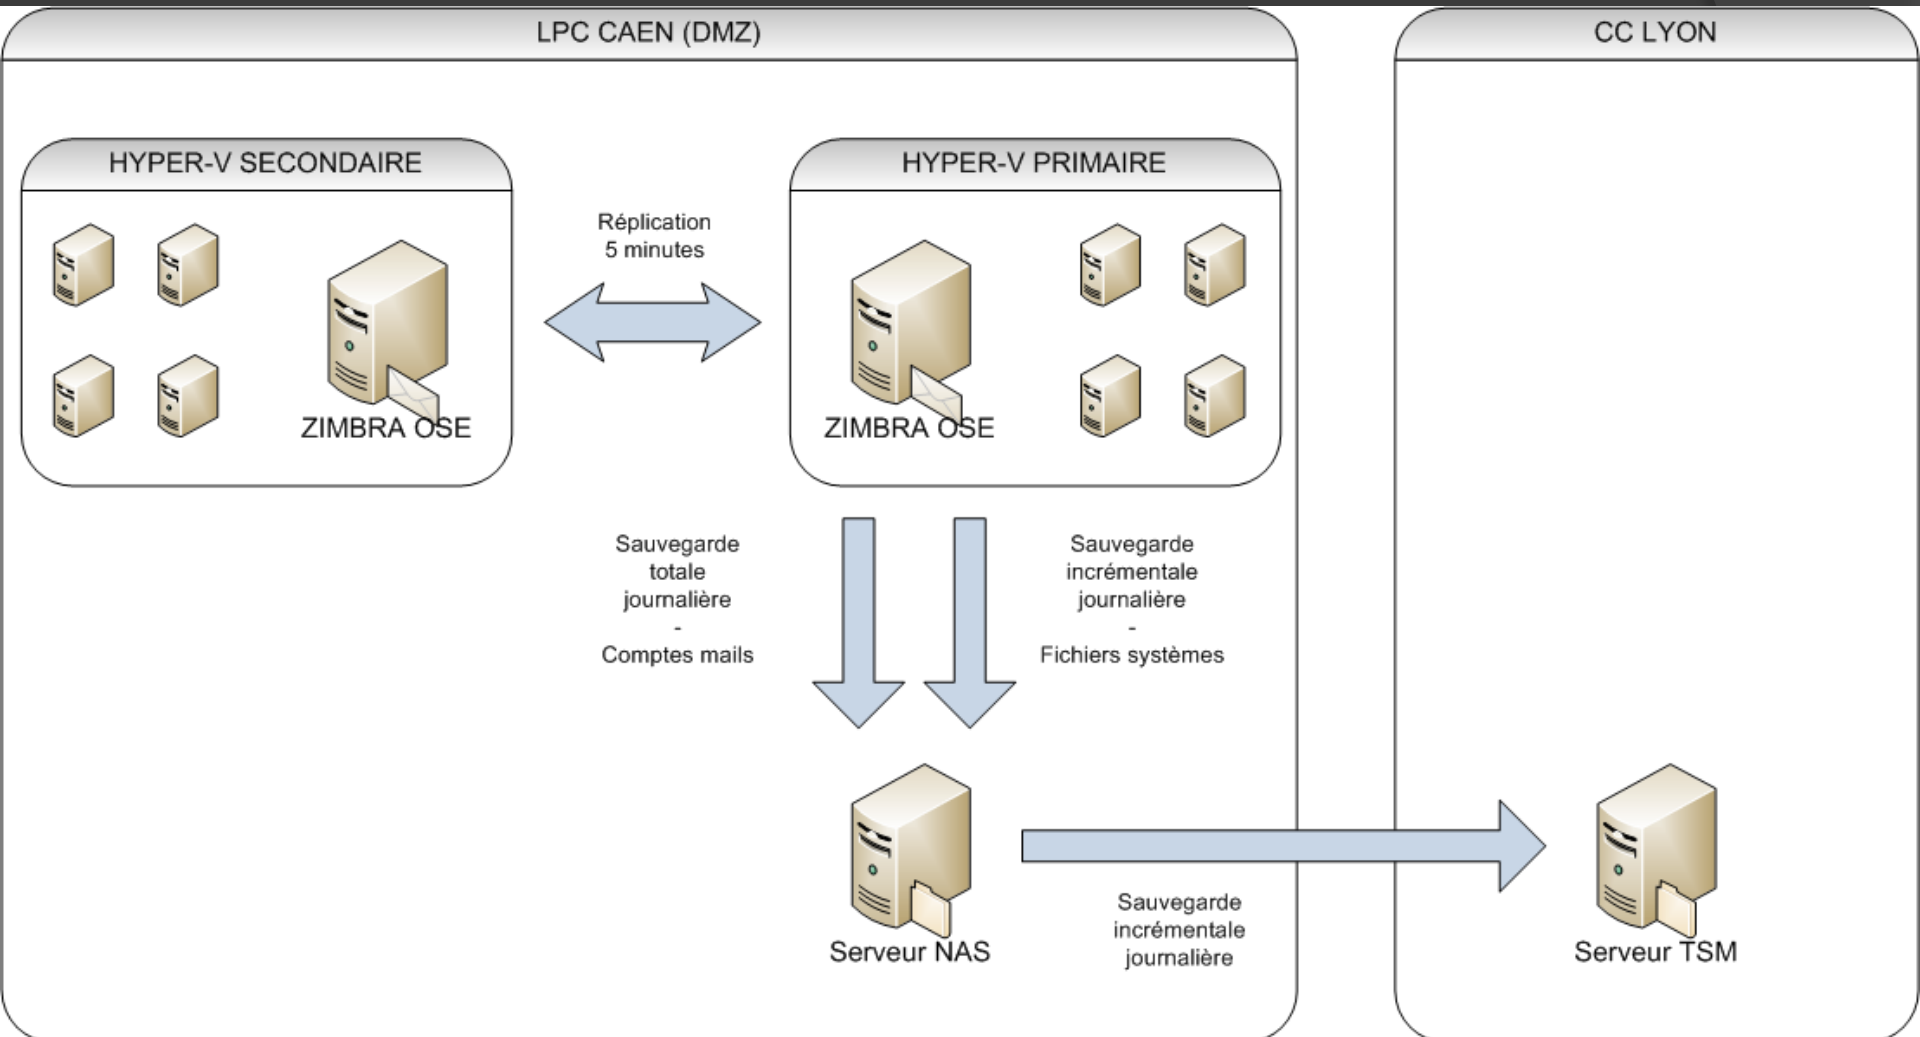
LPC CAEN (DMZ)

CC LYON

HYPER-V SECONDAIRE

ZIMBRA OSE

Réplication
5 minutes

HYPER-V PRIMAIRE

ZIMBRA OSE

Sauvegarde
totale
journalière
-
Comptes mails

Sauvegarde
incrémentale
journalière
-
Fichiers systèmes

Serveur NAS

Sauvegarde
incrémentale
journalière

Serveur TSM